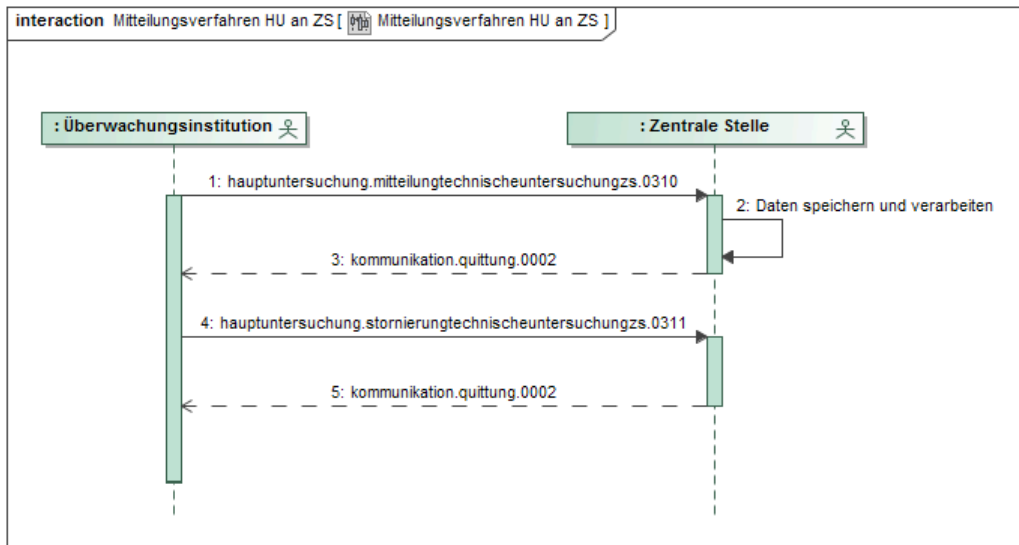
interaction Mitteilungsverfahren HU an ZS [ Mitteilungsverfahren HU an ZS ]

: Überwachungsinstitution

: Zentrale Stelle

1: hauptuntersuchung.mitteilungtechnischeuntersuchungzs.0310

2: Daten speichern und verarbeiten

3: kommunikation.quittung.0002

4: hauptuntersuchung.stornierungtechnischeuntersuchungzs.0311

5: kommunikation.quittung.0002